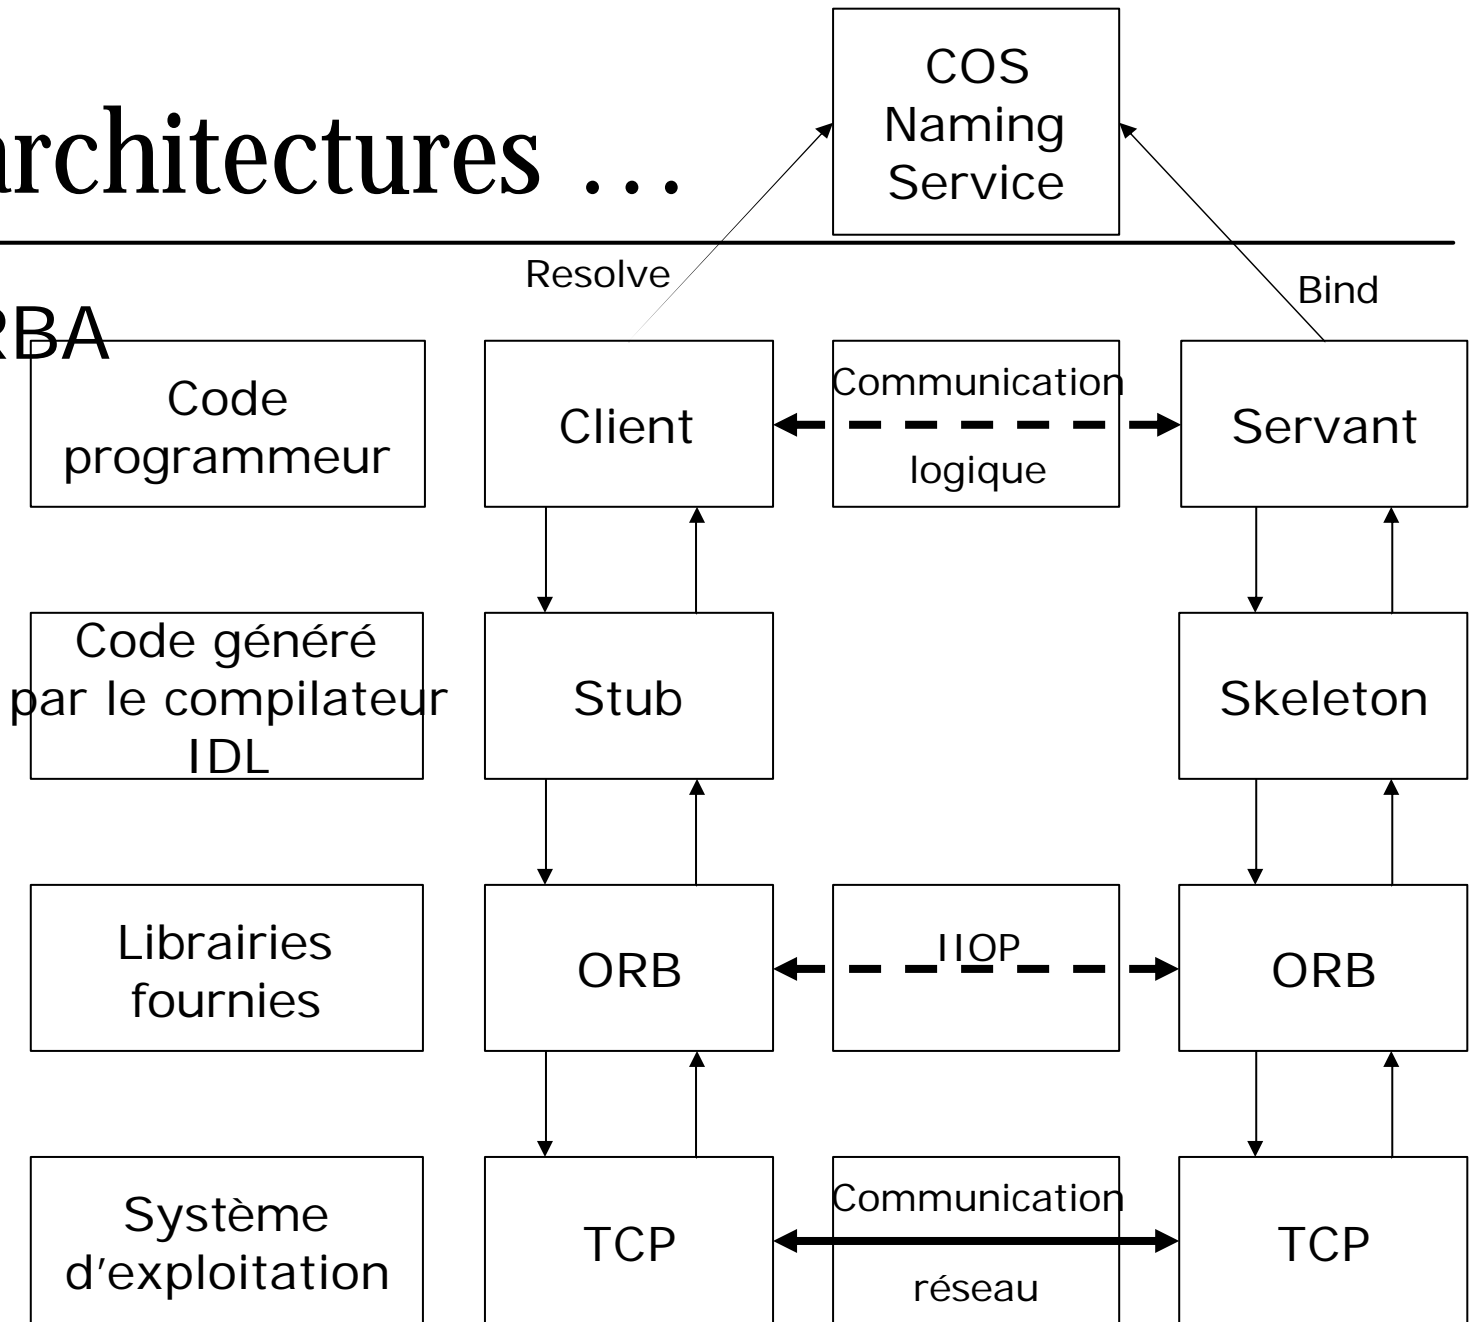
rchitectures …

RBA

COS Naming Service

Resolve

Bind

Code programmeur

Client

Communication logique

Servant

Code généré par le compilateur IDL

Stub

Skeleton

Librairies fournies

ORB

IIOP

ORB

Système d'exploitation

TCP

Communication réseau

TCP